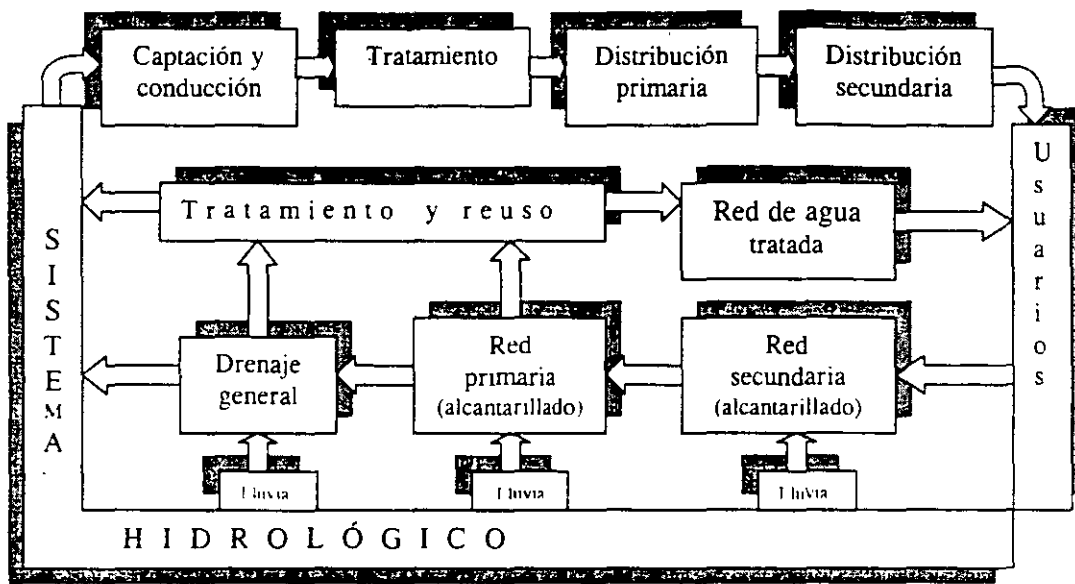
Captación y conducción

Tratamiento

Distribución primaria

Distribución secundaria

Usuarios

Tratamiento y reuso

Red de agua tratada

SISTEMA

Drenaje general

Red primaria (alcantarillado)

Red secundaria (alcantarillado)

Lluvia

Lluvia

Lluvia

HIDROLÓGICO